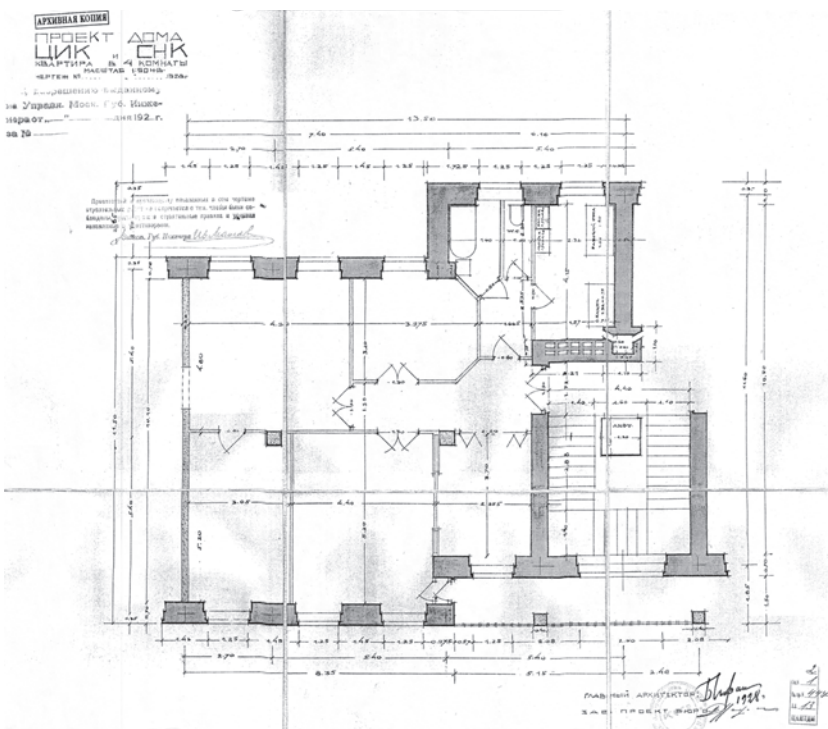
АРХИВНАЯ КОПИЯ

ПРОЕКТ ДОМА
ЦИК и СНК
КВАРТИРА в 4 КОМНАТЫ
ЧЕРТЕЖ № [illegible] МАСШТАБ 1/50 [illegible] 1928

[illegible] разрешения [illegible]
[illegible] Управл. Моск. Губ. Инже-
нерат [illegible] 192 г.
за № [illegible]

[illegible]

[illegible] Губ. Инженер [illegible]

13.50
7.40
6.10
2.70
2.40
2.40
1.45
1.25
1.45
1.25
1.45
1.25
1.92
1.25
1.40
4.2
3.375
5.60
6.40
3.80
2.40
3.85
5.80
4.50
5.10
6.40
2.40
5.70
2.40
6.75
5.15
6.40
2.40
2.05

ГЛАВНЫЙ АРХИТЕКТОР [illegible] 1928
ЗАВ. ПРОЕКТ. БЮРО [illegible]

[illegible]